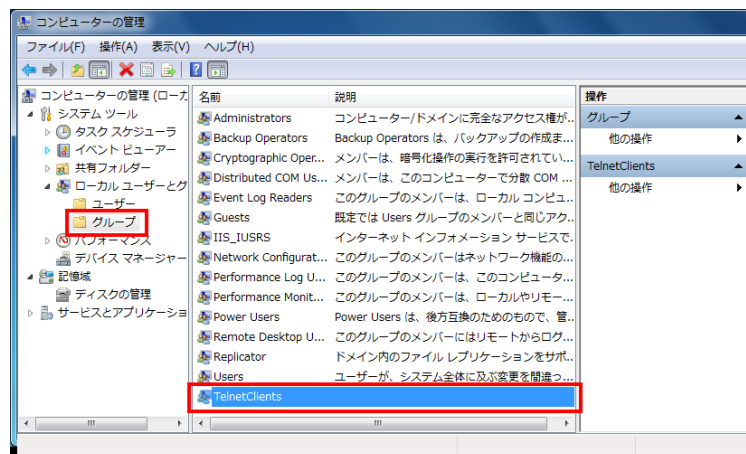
コンピューターの管理

ファイル(F) 操作(A) 表示(V) ヘルプ(H)

コンピューターの管理 (ローカ
システム ツール
タスク スケジューラ
イベント ビューアー
共有フォルダー
ローカル ユーザーとグ
ユーザー
グループ
パフォーマンス
デバイス マネージャー
記憶域
ディスクの管理
サービスとアプリケーショ

| 名前 | 説明 |
|---|---|
| Administrators | コンピューター/ドメインに完全なアクセス権か |
| Backup Operators | Backup Operators は、バックアップの作成ま |
| Cryptographic Oper... | メンバーは、暗号化操作の実行を許可されてい |
| Distributed COM Us... | メンバーは、このコンピューターで分散 COM |
| Event Log Readers | このグループのメンバーは、ローカル コンピュ |
| Guests | 既定では Users グループのメンバーと同じアク |
| IIS_IUSRS | インターネット インフォメーション サービスで |
| Network Configurat... | このグループのメンバーはネットワーク機能の |
| Performance Log U... | このグループのメンバーは、このコンピュータ |
| Performance Monit... | このグループのメンバーは、ローカルやリモー |
| Power Users | Power Users は、後方互換のためのもので、管 |
| Remote Desktop U... | このグループのメンバーにはリモートからログ |
| Replicator | ドメイン内のファイル レプリケーションをサポ |
| Users | ユーザーが、システム全体に及ぶ変更を間違っ |
| TelnetClients | |

操作
グループ
他の操作
TelnetClients
他の操作